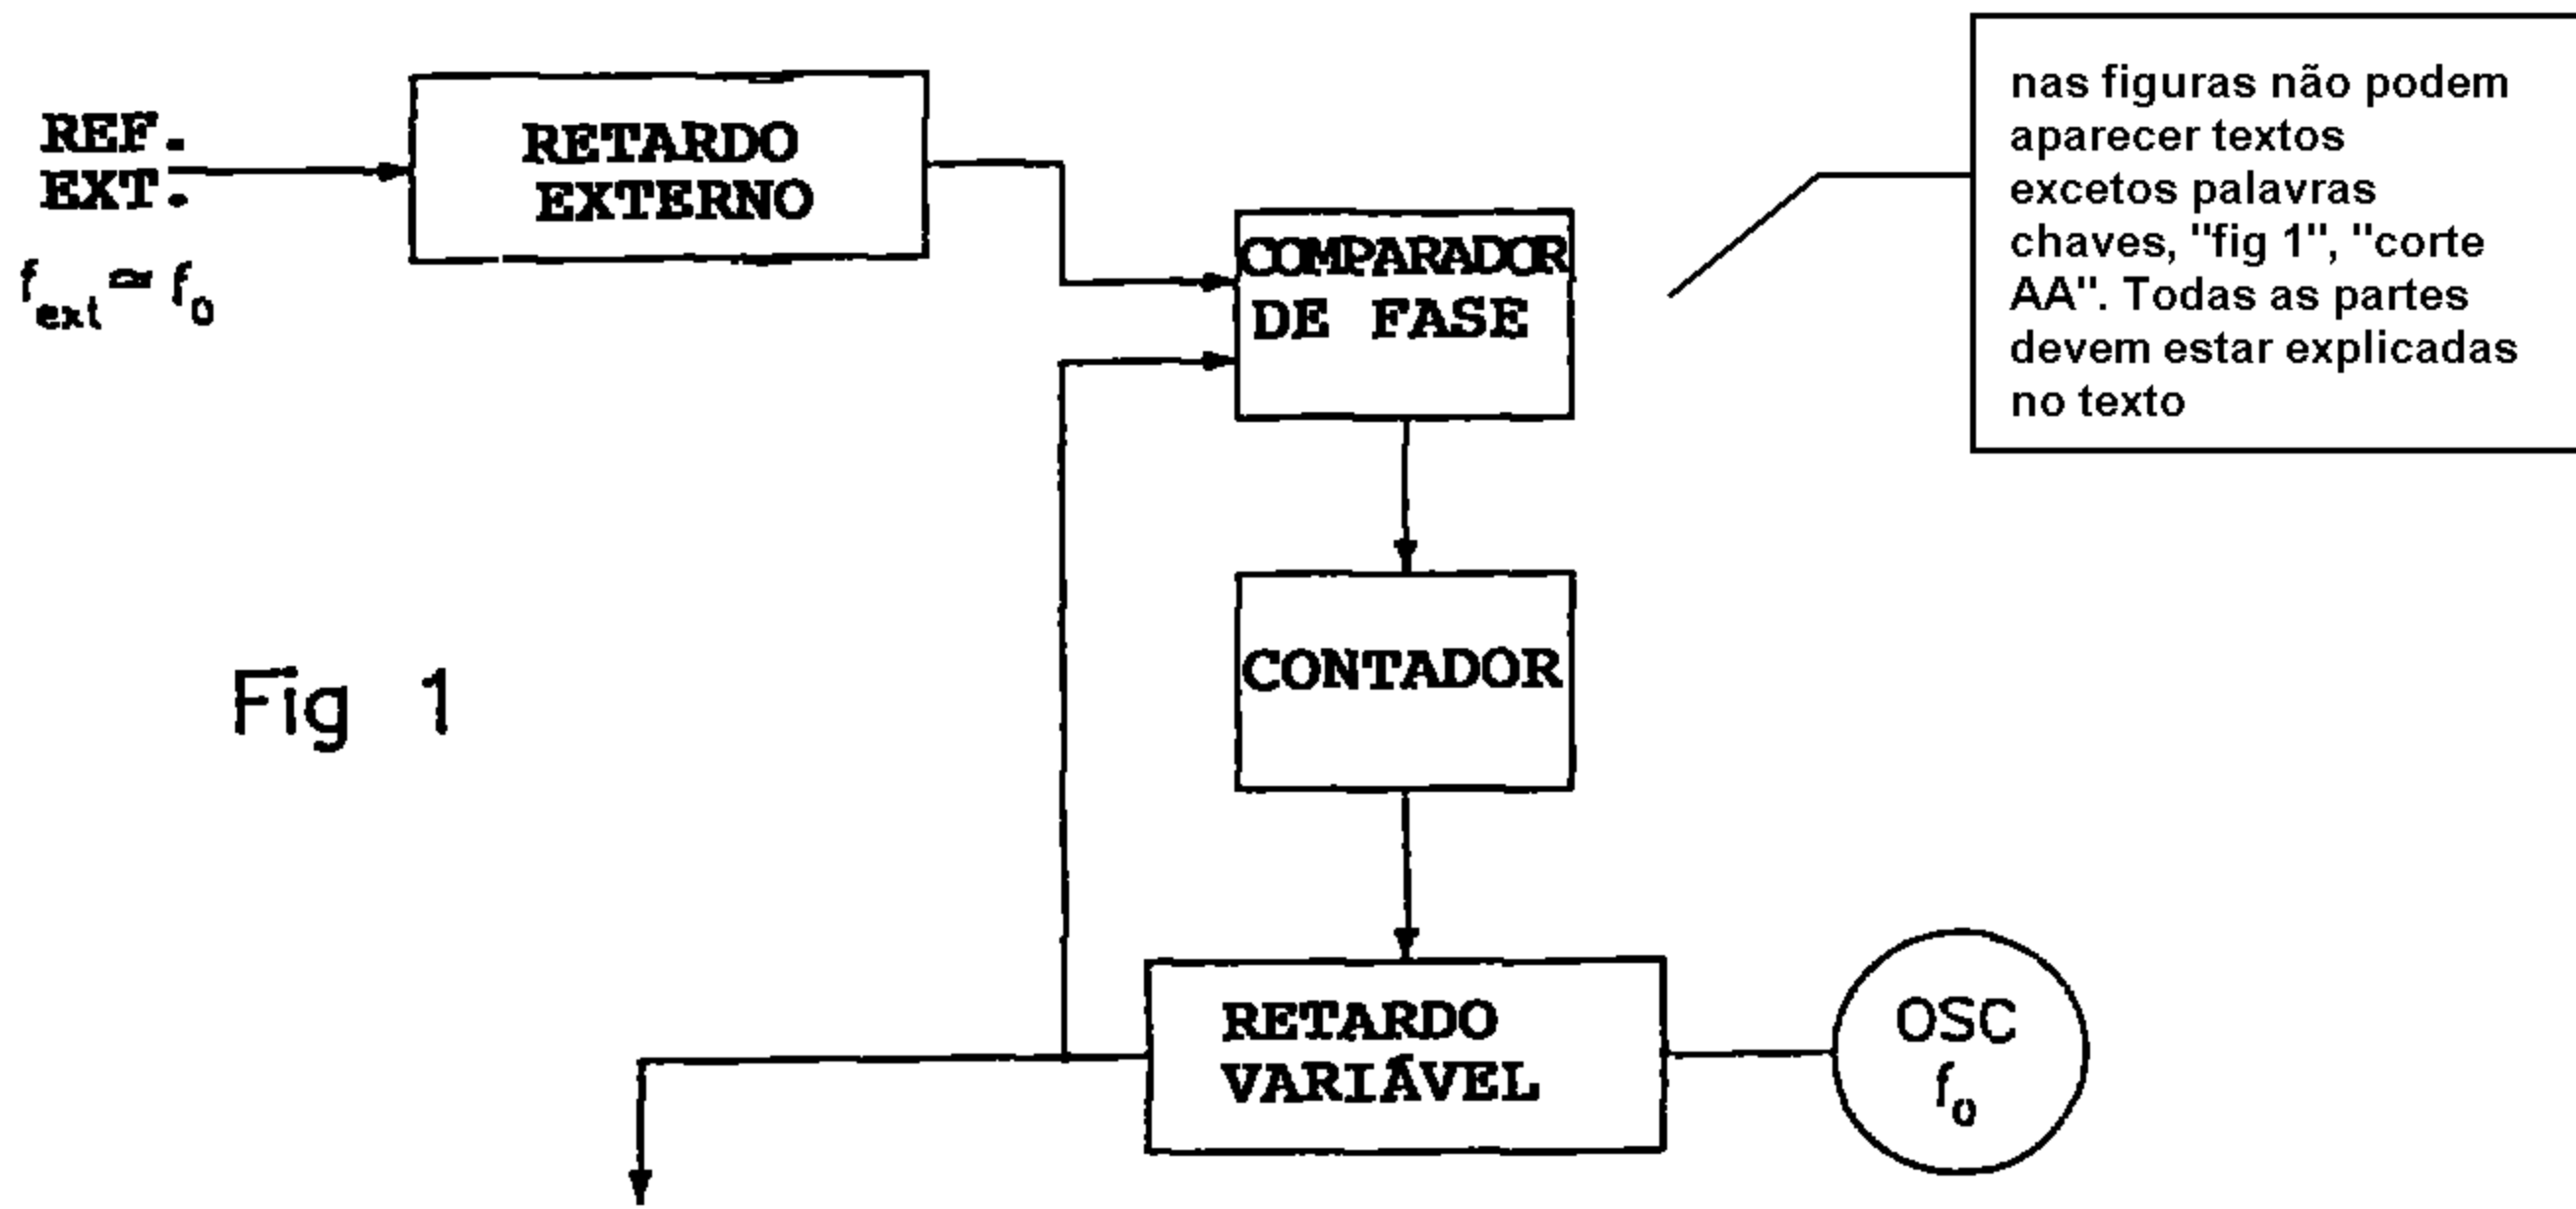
REF.
EXT.
$f_{ext} \simeq f_0$

RETARDO EXTERNO

COMPARADOR DE FASE

nas figuras não podem aparecer textos excetos palavras chaves, "fig 1", "corte AA". Todas as partes devem estar explicadas no texto

Fig 1

CONTADOR

RETARDO VARIÁVEL

OSC
$f_0$